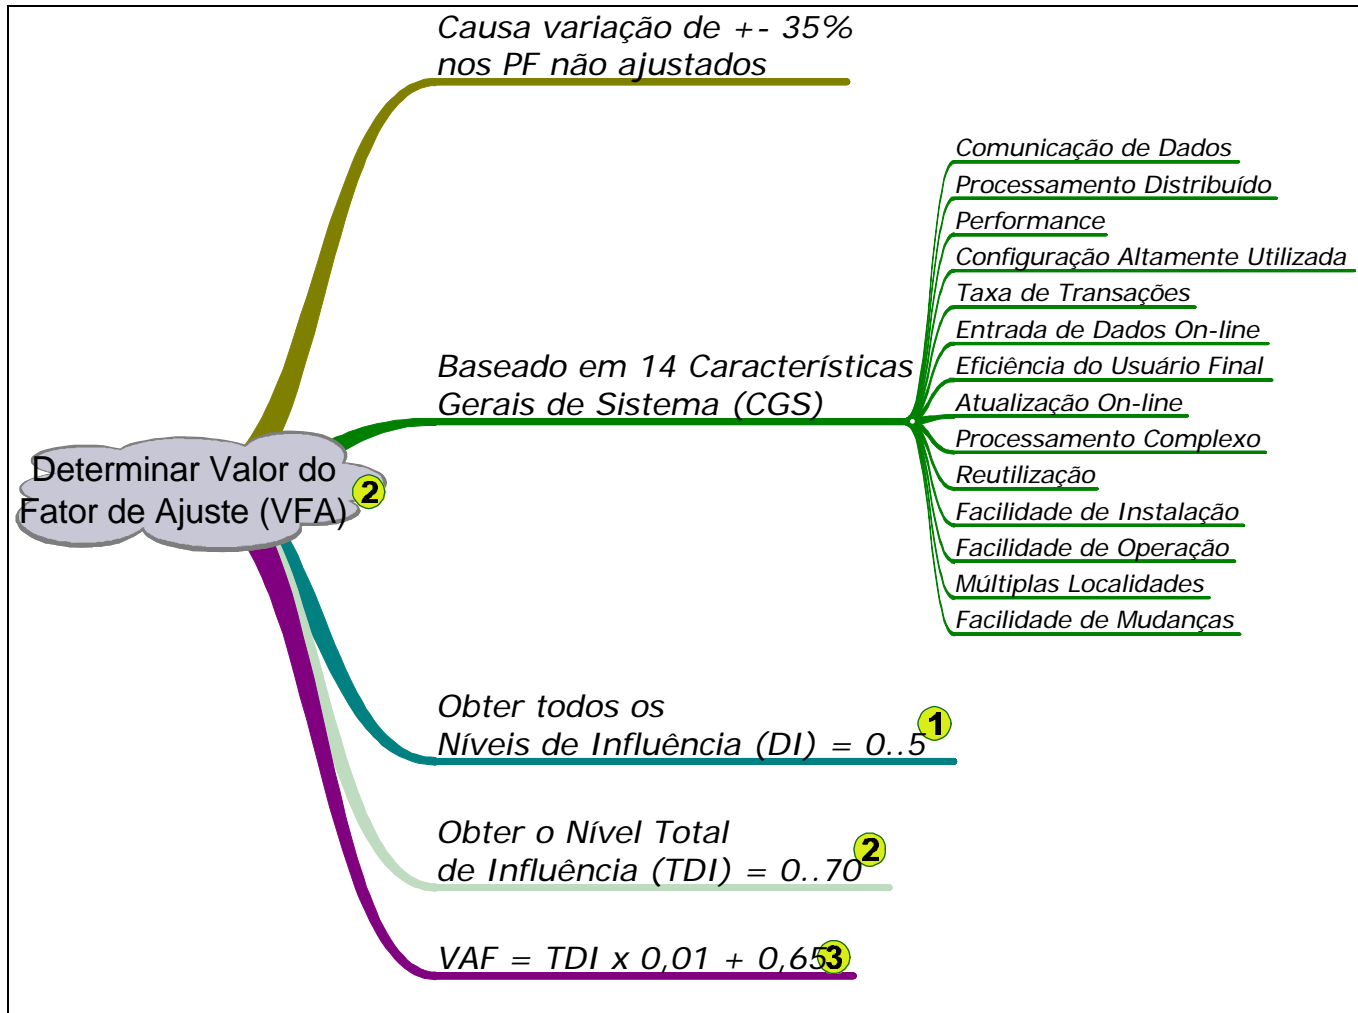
Determinar Valor do Fator de Ajuste (VFA) 2

Causa variação de +- 35% nos PF não ajustados

Baseado em 14 Características Gerais de Sistema (CGS)

Comunicação de Dados
Processamento Distribuído
Performance
Configuração Altamente Utilizada
Taxa de Transações
Entrada de Dados On-line
Eficiência do Usuário Final
Atualização On-line
Processamento Complexo
Reutilização
Facilidade de Instalação
Facilidade de Operação
Múltiplas Localidades
Facilidade de Mudanças

Obter todos os Níveis de Influência (DI) = 0..5 1

Obter o Nível Total de Influência (TDI) = 0..70 2

VAF = TDI x 0,01 + 0,65 3